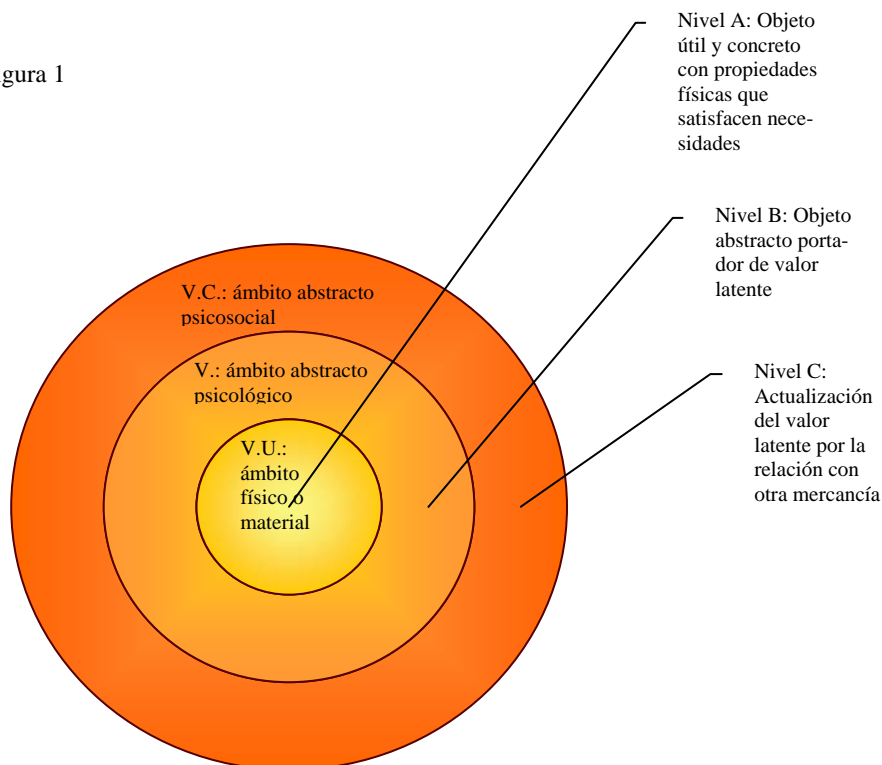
gura 1

Nivel A: Objeto útil y concreto con propiedades físicas que satisfacen necesidades

Nivel B: Objeto abstracto portador de valor latente

Nivel C: Actualización del valor latente por la relación con otra mercancía

V.C.: ámbito abstracto psicosocial

V.: ámbito abstracto psicológico

V.U.: ámbito físico o material